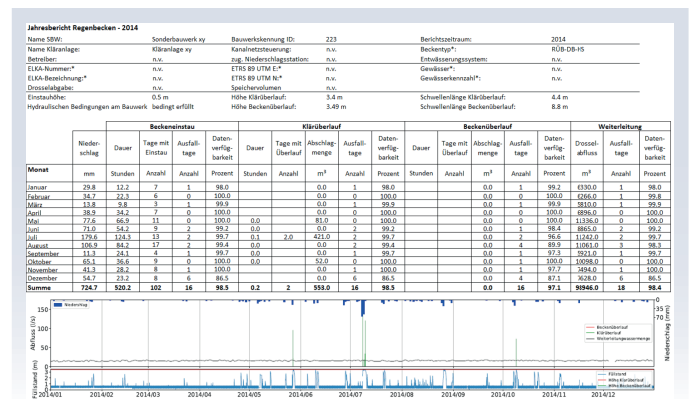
Jahresbericht Regenbecken - 2014

Name SBW: Sonderbauwerk xy | Bauwerkskennung ID: 223 | Berichtszeitraum: 2014
Name Kläranlage: Kläranlage xy | Kanalnetzsteuerung: n.v. | Beckentyp*: RÜB-DB-HS
Betreiber: n.v. | zugeh. Niederschlagsstation: n.v. | Entwässerungssystem: n.v.
ELKA-Nummer:* n.v. | ETRS 89 UTM E:* n.v. | Gewässer*: n.v.
ELKA-Bezeichnung:* n.v. | ETRS 89 UTM N:* n.v. | Gewässerkennzahl*: n.v.
Drosselabgabe: n.v. | Speichervolumen n.v.
Einstauhöhe: 0.5 m | Höhe Klärüberlauf: 3.4 m | Schwellenlänge Klärüberlauf: 4.4 m
Hydraulischen Bedingungen am Bauwerk bedingt erfüllt | Höhe Beckenüberlauf: 3.49 m | Schwellenlänge Beckenüberlauf: 8.8 m

| | | Beckeneinstau | | | | Klärüberlauf | | | | | Beckenüberlauf | | | | | Weiterleitung | | |
|---|---|---|---|---|---|---|---|---|---|---|---|---|---|---|---|---|---|---|
| | Niederschlag | Dauer | Tage mit Einstau | Ausfalltage | Datenverfügbarkeit | Dauer | Tage mit Überlauf | Abschlagmenge | Ausfalltage | Datenverfügbarkeit | Dauer | Tage mit Überlauf | Abschlagmenge | Ausfalltage | Datenverfügbarkeit | Drosselabfluss | Ausfalltage | Datenverfügbarkeit |
| Monat | mm | Stunden | Anzahl | Anzahl | Prozent | Stunden | Anzahl | m³ | Anzahl | Prozent | Stunden | Anzahl | m³ | Anzahl | Prozent | m³ | Anzahl | Prozent |
| Januar | 29.8 | 12.2 | 7 | 1 | 98.0 | | | 0.0 | 1 | 98.0 | | | 0.0 | 1 | 99.2 | 6330.0 | 1 | 98.0 |
| Februar | 34.7 | 22.3 | 6 | 0 | 100.0 | | | 0.0 | 0 | 100.0 | | | 0.0 | 0 | 100.0 | 6266.0 | 1 | 99.8 |
| März | 13.8 | 9.8 | 3 | 1 | 99.9 | | | 0.0 | 1 | 99.9 | | | 0.0 | 1 | 99.9 | 5810.0 | 1 | 99.9 |
| April | 38.9 | 34.2 | 7 | 0 | 100.0 | | | 0.0 | 0 | 100.0 | | | 0.0 | 0 | 100.0 | 6896.0 | 0 | 100.0 |
| Mai | 77.6 | 66.9 | 11 | 0 | 100.0 | 0.0 | | 81.0 | 0 | 100.0 | | | 0.0 | 0 | 100.0 | 11336.0 | 0 | 100.0 |
| Juni | 71.0 | 54.2 | 9 | 2 | 99.2 | 0.0 | | 0.0 | 2 | 99.2 | | | 0.0 | 2 | 99.2 | 8665.0 | 2 | 99.2 |
| Juli | 179.6 | 124.3 | 13 | 2 | 99.7 | 0.1 | 2.0 | 421.0 | 2 | 99.7 | | | 0.0 | 2 | 96.6 | 11242.0 | 2 | 99.7 |
| August | 106.9 | 84.2 | 17 | 2 | 99.4 | 0.0 | | 0.0 | 2 | 99.4 | | | 0.0 | 4 | 89.9 | 11061.0 | 3 | 98.3 |
| September | 11.3 | 24.1 | 4 | 1 | 99.7 | 0.0 | | 0.0 | 1 | 99.7 | | | 0.0 | 1 | 97.3 | 5921.0 | 1 | 99.7 |
| Oktober | 65.1 | 36.6 | 9 | 0 | 100.0 | 0.0 | | 52.0 | 0 | 100.0 | | | 0.0 | 0 | 100.0 | 10098.0 | 0 | 100.0 |
| November | 41.3 | 28.2 | 8 | 1 | 100.0 | | | 0.0 | 1 | 100.0 | | | 0.0 | 1 | 97.7 | 3494.0 | 1 | 100.0 |
| Dezember | 54.7 | 23.2 | 8 | 6 | 86.5 | | | 0.0 | 6 | 86.5 | | | 0.0 | 4 | 87.1 | 3628.0 | 6 | 86.5 |
| Summe | 724.7 | 520.2 | 102 | 16 | 98.5 | 0.2 | 2 | 553.0 | 16 | 98.5 | | | 0.0 | 16 | 97.1 | 90946.0 | 18 | 98.4 |

Niederschlag
Abfluss [l/s]
Niederschlag [mm]
Beckenüberlauf
Klärüberlauf
Weiterleitungsabflussmenge
Füllstand [m]
Füllstand
Höhe Klärüberlauf
Höhe Beckenüberlauf
2014/01 2014/02 2014/03 2014/04 2014/05 2014/06 2014/07 2014/08 2014/09 2014/10 2014/11 2014/12